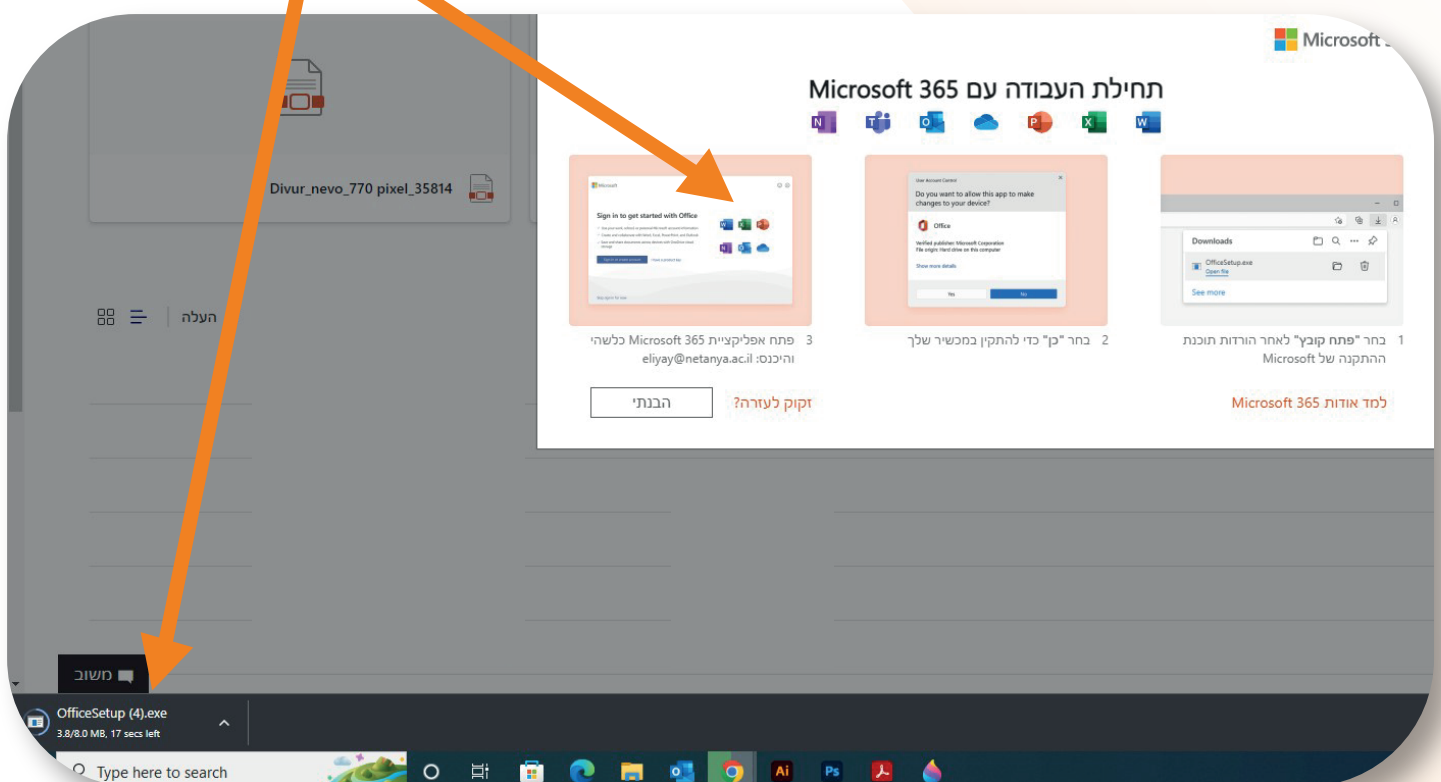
Microsoft

תחילת העבודה עם Microsoft 365

Divur_nevo_770 pixel_35814

העלה

Sign in to get started with Office

User Account Control
Do you want to allow this app to make changes to your device?
Office
Verified publisher: Microsoft Corporation
Show more details
Yes No

Downloads
OfficeSetup.exe
Open file
See more

3 פתח אפליקציית Microsoft 365 כלשהי והיכנס: eliyay@netanya.ac.il

2 בחר "כן" כדי להתקין במכשיר שלך

1 בחר "פתח קובץ" לאחר הורדות תוכנת ההתקנה של Microsoft

הבנתי

זקוק לעזרה?

למד אודות Microsoft 365

משוב

OfficeSetup (4).exe
3.8/8.0 MB, 17 secs left

Type here to search